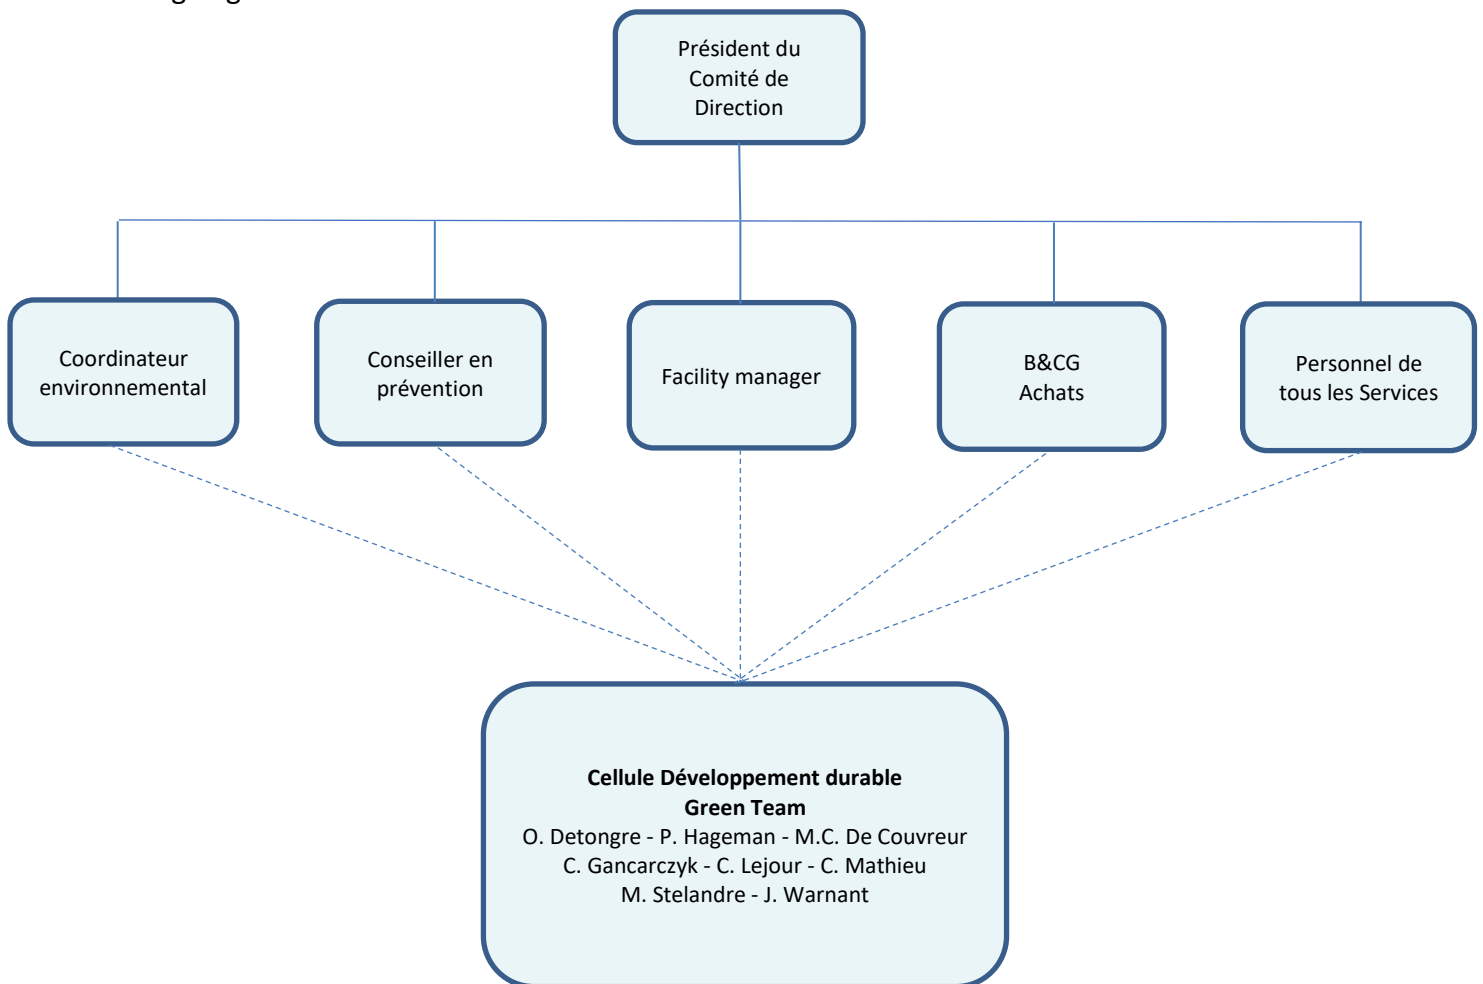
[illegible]

Président du Comité de Direction

Coordinateur environnemental

Conseiller en prévention

Facility manager

B&CG Achats

Personnel de tous les Services

**Cellule Développement durable**
**Green Team**
O. Detongre - P. Hageman - M.C. De Couvreur
C. Gancarczyk - C. Lejour - C. Mathieu
M. Stelandre - J. Warnant